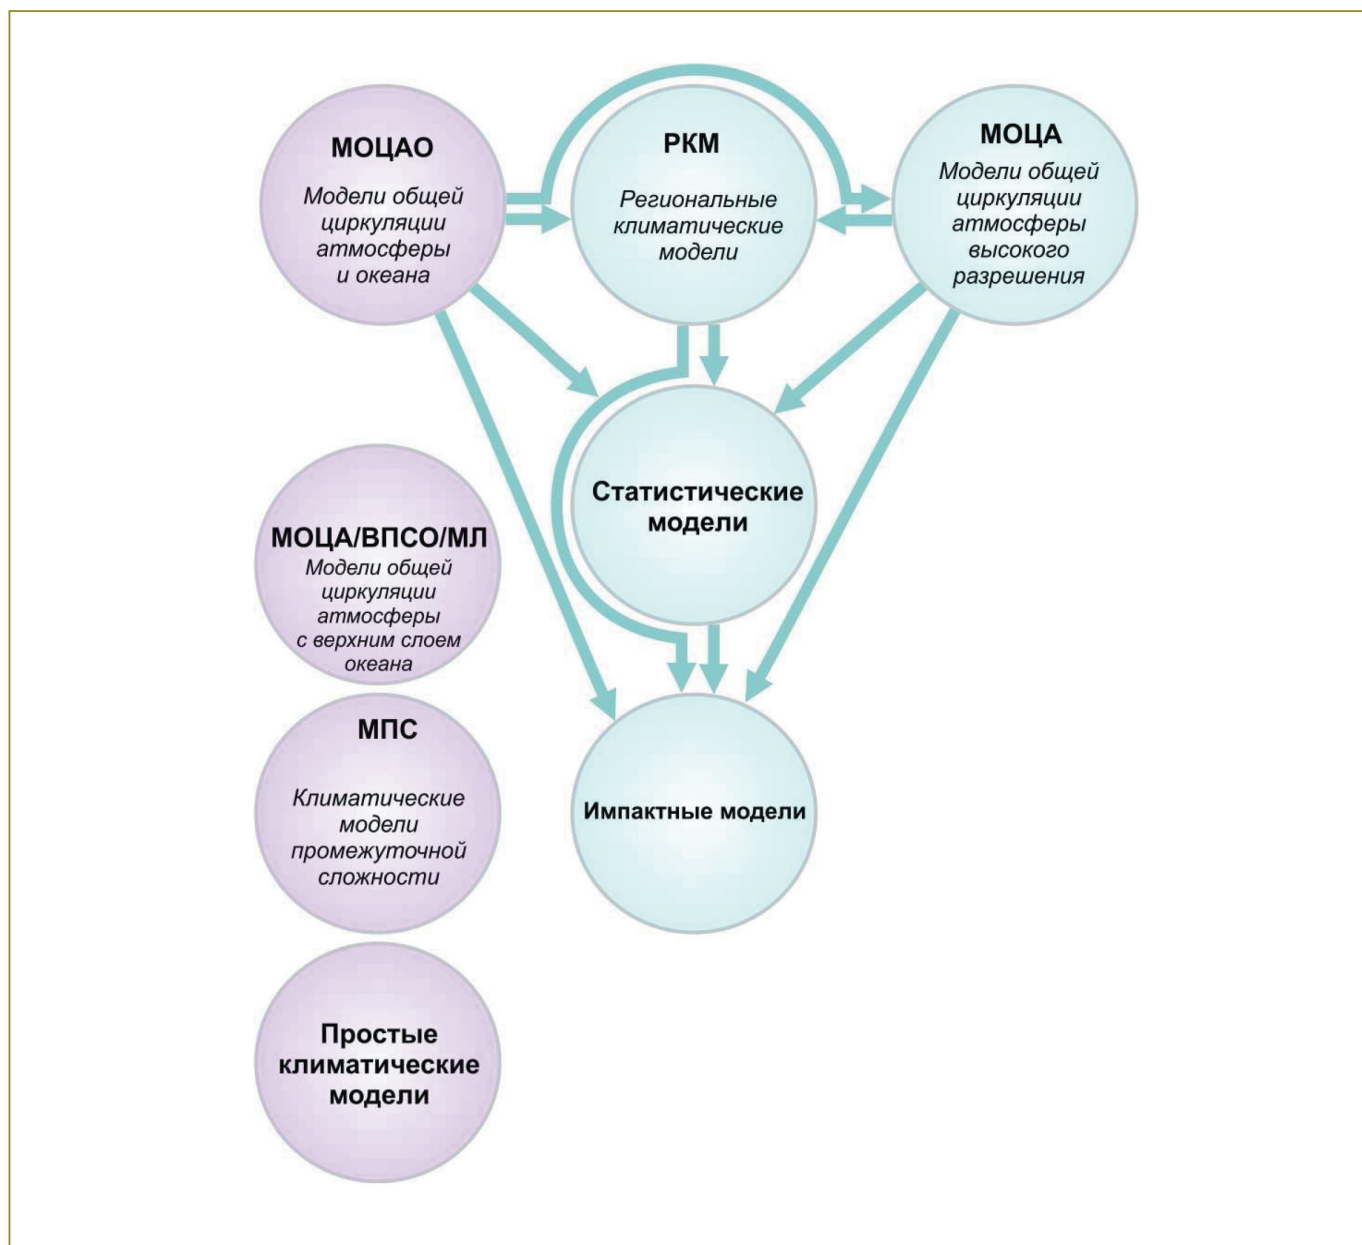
МОЦАО

Модели общей циркуляции атмосферы и океана

РКМ

Региональные климатические модели

МОЦА

Модели общей циркуляции атмосферы высокого разрешения

Статистические модели

МОЦА/ВПСО/МЛ

Модели общей циркуляции атмосферы с верхним слоем океана

МПС

Климатические модели промежуточной сложности

Импактные модели

Простые климатические модели